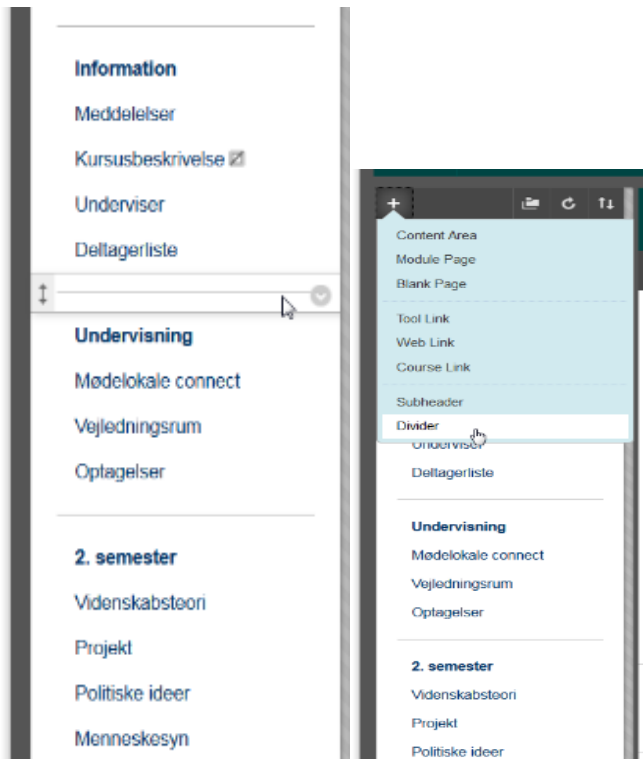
Information

Meddelelser

Kursusbeskrivelse

Underviser

Deltagerliste

Undervisning

Mødelokale connect

Vejledningsrum

Optagelser

2. semester

Videnskabsteori

Projekt

Politiske ideer

Menneskesyn

+

Content Area
Module Page
Blank Page

Tool Link
Web Link
Course Link

Subheader
Divider

Underviser
Deltagerliste

Undervisning
Mødelokale connect
Vejledningsrum
Optagelser

2. semester
Videnskabsteori
Projekt
Politiske ideer